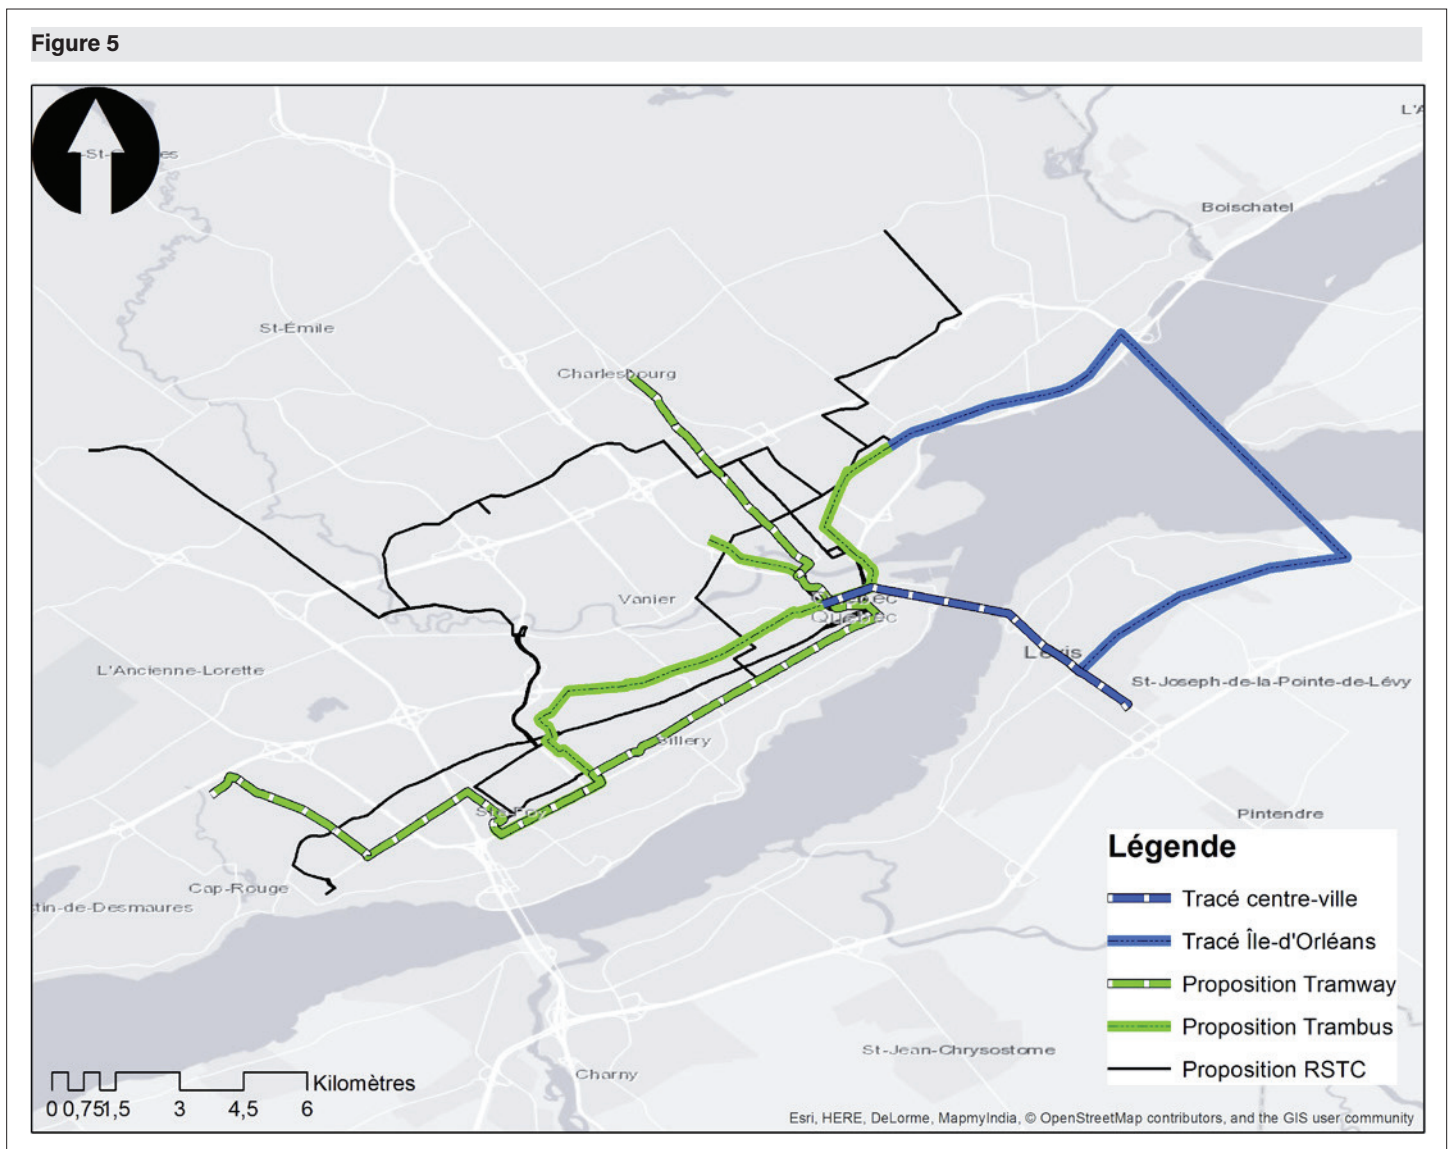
Figure 5

St-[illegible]es

L'A

Boischatel

St-Émile

Charlesbourg

Vanier

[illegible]ec
Québec

L'Ancienne-Lorette

Lévis

St-Joseph-de-la-Pointe-de-Lévy

Sillery

Ste-Foy

Pintendre

Cap-Rouge

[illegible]tin-de-Desmaures

Légende

Tracé centre-ville

Tracé Île-d'Orléans

Proposition Tramway

Proposition Trambus

Proposition RSTC

St-Jean-Chrysostome

Charny

0 0,75 1,5 3 4,5 6 Kilomètres

Esri, HERE, DeLorme, MapmyIndia, © OpenStreetMap contributors, and the GIS user community